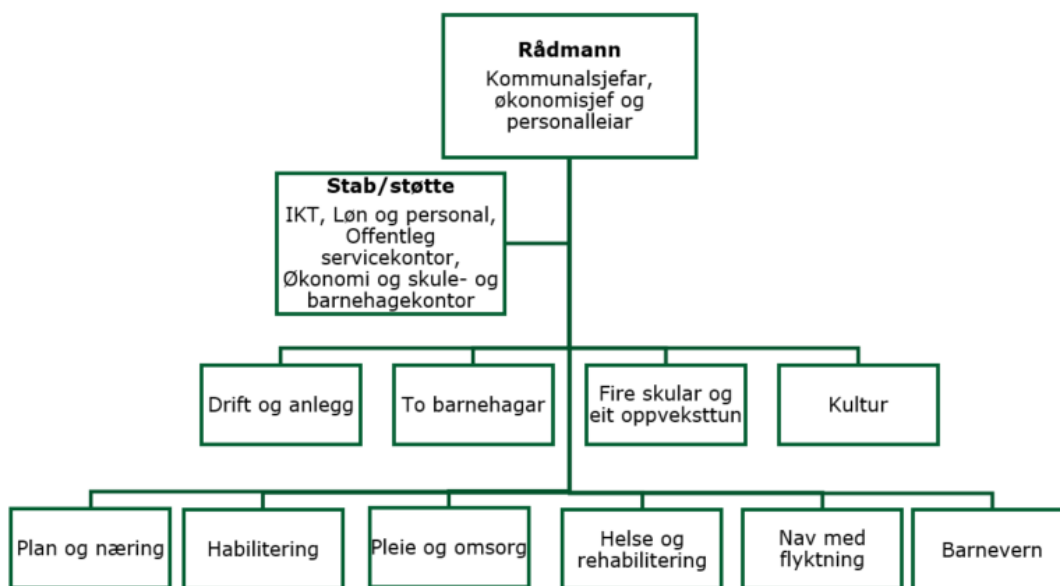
Rådmann
Kommunalsjefar, økonomisjef og personalleiar

Stab/støtte
IKT, Løn og personal, Offentleg servicekontor, Økonomi og skule- og barnehagekontor

Drift og anlegg

To barnehagar

Fire skular og eit oppveksttun

Kultur

Plan og næring

Habilitering

Pleie og omsorg

Helse og rehabilitering

Nav med flyktning

Barnevern